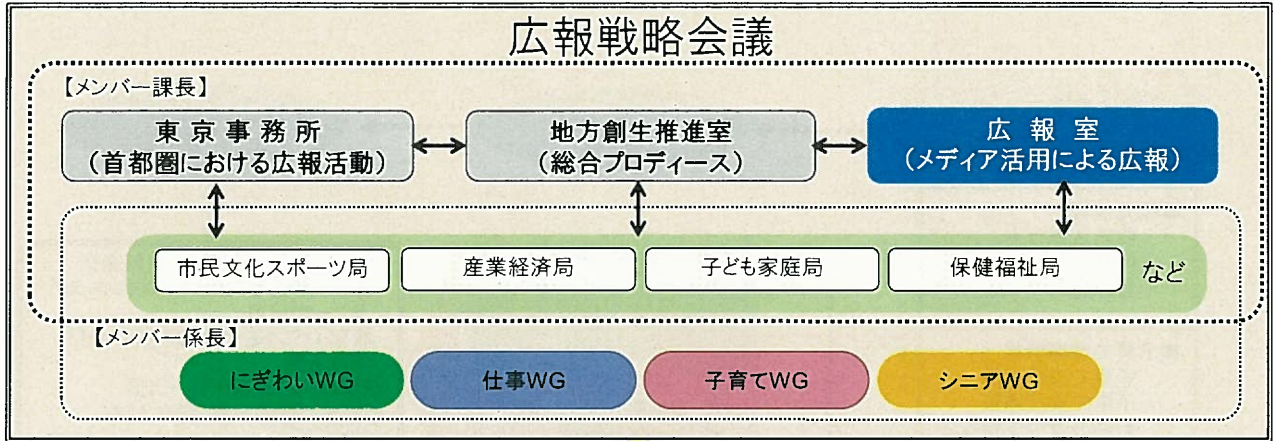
広報戦略会議

【メンバー課長】

東京事務所
（首都圏における広報活動）

地方創生推進室
（総合プロデュース）

広報室
（メディア活用による広報）

市民文化スポーツ局

産業経済局

子ども家庭局

保健福祉局

など

【メンバー係長】

にぎわいWG

仕事WG

子育てWG

シニアWG